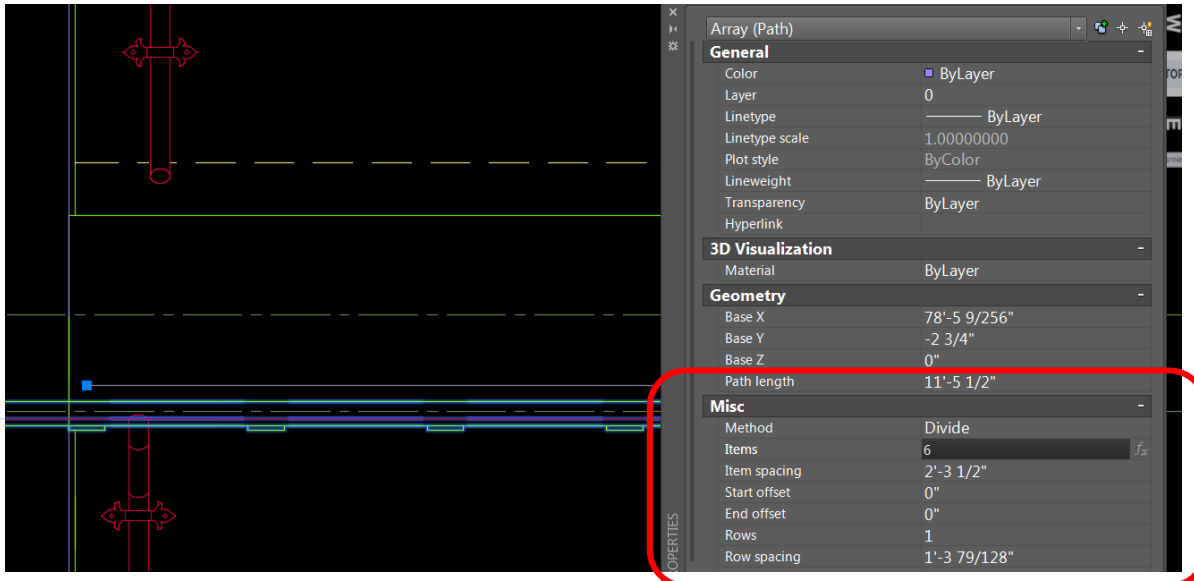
Array (Path)

General

| | |
|---|---|
| Color | ByLayer |
| Layer | 0 |
| Linetype | ByLayer |
| Linetype scale | 1.00000000 |
| Plot style | ByColor |
| Lineweight | ByLayer |
| Transparency | ByLayer |
| Hyperlink | |

3D Visualization

| | |
|---|---|
| Material | ByLayer |

Geometry

| | |
|---|---|
| Base X | 78'-5 9/256" |
| Base Y | -2 3/4" |
| Base Z | 0" |
| Path length | 11'-5 1/2" |

Misc

| | |
|---|---|
| Method | Divide |
| Items | 6 |
| Item spacing | 2'-3 1/2" |
| Start offset | 0" |
| End offset | 0" |
| Rows | 1 |
| Row spacing | 1'-3 79/128" |

OPERTIES